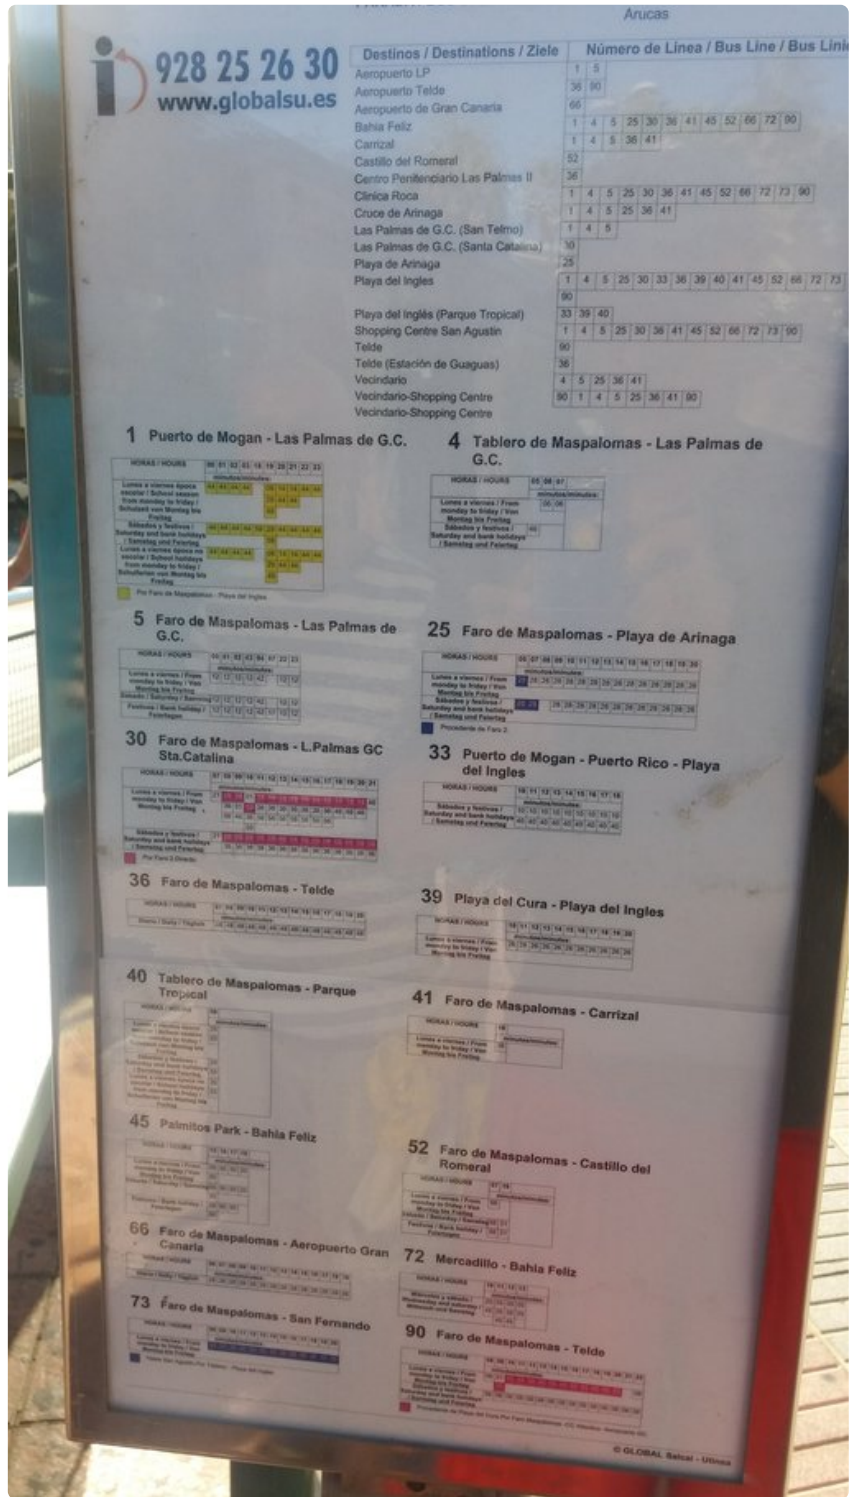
Arucas

928 25 26 30
www.globalsu.es

| Destinos / Destinations / Ziele | Número de Línea / Bus Line / Bus Lini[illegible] |
|---|---|
| Aeropuerto LP | 1 5 |
| Aeropuerto Telde | 36 90 |
| Aeropuerto de Gran Canaria | 66 |
| Bahía Feliz | 1 4 5 25 30 36 41 45 52 66 72 90 |
| Carrizal | 1 4 5 36 41 |
| Castillo del Romeral | 52 |
| Centro Penitenciario Las Palmas II | 36 |
| Clínica Roca | 1 4 5 25 30 36 41 45 52 66 72 73 90 |
| Cruce de Arinaga | 1 4 5 25 36 41 |
| Las Palmas de G.C. (San Telmo) | 1 4 5 |
| Las Palmas de G.C. (Santa Catalina) | 30 |
| Playa de Arinaga | 25 |
| Playa del Ingles | 1 4 5 25 30 33 36 39 40 41 45 52 66 72 73 90 |
| Playa del Inglés (Parque Tropical) | 33 39 40 |
| Shopping Centre San Agustín | 1 4 5 25 30 36 41 45 52 66 72 73 90 |
| Telde | 90 |
| Telde (Estación de Guaguas) | 36 |
| Vecindario | 4 5 25 36 41 |
| Vecindario-Shopping Centre | 90 1 4 5 25 36 41 90 |
| Vecindario-Shopping Centre | |

1 Puerto de Mogan - Las Palmas de G.C.

HORAS / HOURS
Lunes a viernes época escolar / School season from monday to friday / Schulzeit von Montag bis Freitag
Sábados y festivos / Saturday and bank holidays / Samstag und Feiertag
Lunes a viernes época no escolar / School holidays from monday to friday / Schulferien von Montag bis Freitag
Por Faro de Maspalomas - Playa del Ingles

4 Tablero de Maspalomas - Las Palmas de G.C.

HORAS / HOURS
minutos/minutes
Lunes a viernes / From monday to friday / Von Montag bis Freitag
Sábados y festivos / Saturday and bank holidays / Samstag und Feiertag

5 Faro de Maspalomas - Las Palmas de G.C.

HORAS / HOURS
Lunes a viernes / From monday to friday / Von Montag bis Freitag
Sábados / Saturday / Samstag
Festivos / Bank holidays / Feiertage

25 Faro de Maspalomas - Playa de Arinaga

HORAS / HOURS
minutos/minutes
Lunes a viernes / From monday to friday / Von Montag bis Freitag
Sábados y festivos / Saturday and bank holidays / Samstag und Feiertag
Procedente de Faro 2

30 Faro de Maspalomas - L.Palmas GC Sta.Catalina

HORAS / HOURS
Lunes a viernes / From monday to friday / Von Montag bis Freitag
Sábados y festivos / Saturday and bank holidays / Samstag und Feiertag
Por Faro 2-Directo

33 Puerto de Mogan - Puerto Rico - Playa del Ingles

HORAS / HOURS
minutos/minutes
Sábados y festivos / Saturday and bank holidays / Samstag und Feiertag

36 Faro de Maspalomas - Telde

HORAS / HOURS
Diario / Daily / Täglich

39 Playa del Cura - Playa del Ingles

HORAS / HOURS
minutos/minutes
Lunes a viernes / From monday to friday / Von Montag bis Freitag

40 Tablero de Maspalomas - Parque Tropical

HORAS / HOURS
minutos/minutes

41 Faro de Maspalomas - Carrizal

HORAS / HOURS
minutos/minutes
Lunes a viernes / From monday to friday / Von Montag bis Freitag

45 Palmitos Park - Bahia Feliz

HORAS / HOURS
minutos/minutes
Festivos / Bank holidays / Feiertage

52 Faro de Maspalomas - Castillo del Romeral

HORAS / HOURS
minutos/minutes
Lunes a viernes / From monday to friday / Von Montag bis Freitag
Sábado / Saturday / Samstag
Festivos / Bank holidays / Feiertage

66 Faro de Maspalomas - Aeropuerto Gran Canaria

HORAS / HOURS
Diario / Daily / Täglich

72 Mercadillo - Bahia Feliz

HORAS / HOURS
minutos/minutes
Miércoles y sábado / Wednesday and saturday / Mittwoch und Samstag

73 Faro de Maspalomas - San Fernando

HORAS / HOURS
Lunes a viernes / From monday to friday / Von Montag bis Freitag
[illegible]

90 Faro de Maspalomas - Telde

HORAS / HOURS
Lunes a viernes / From monday to friday / Von Montag bis Freitag
Sábados y festivos / Saturday and bank holidays / Samstag und Feiertag
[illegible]

© GLOBAL Salcai - Utinsa